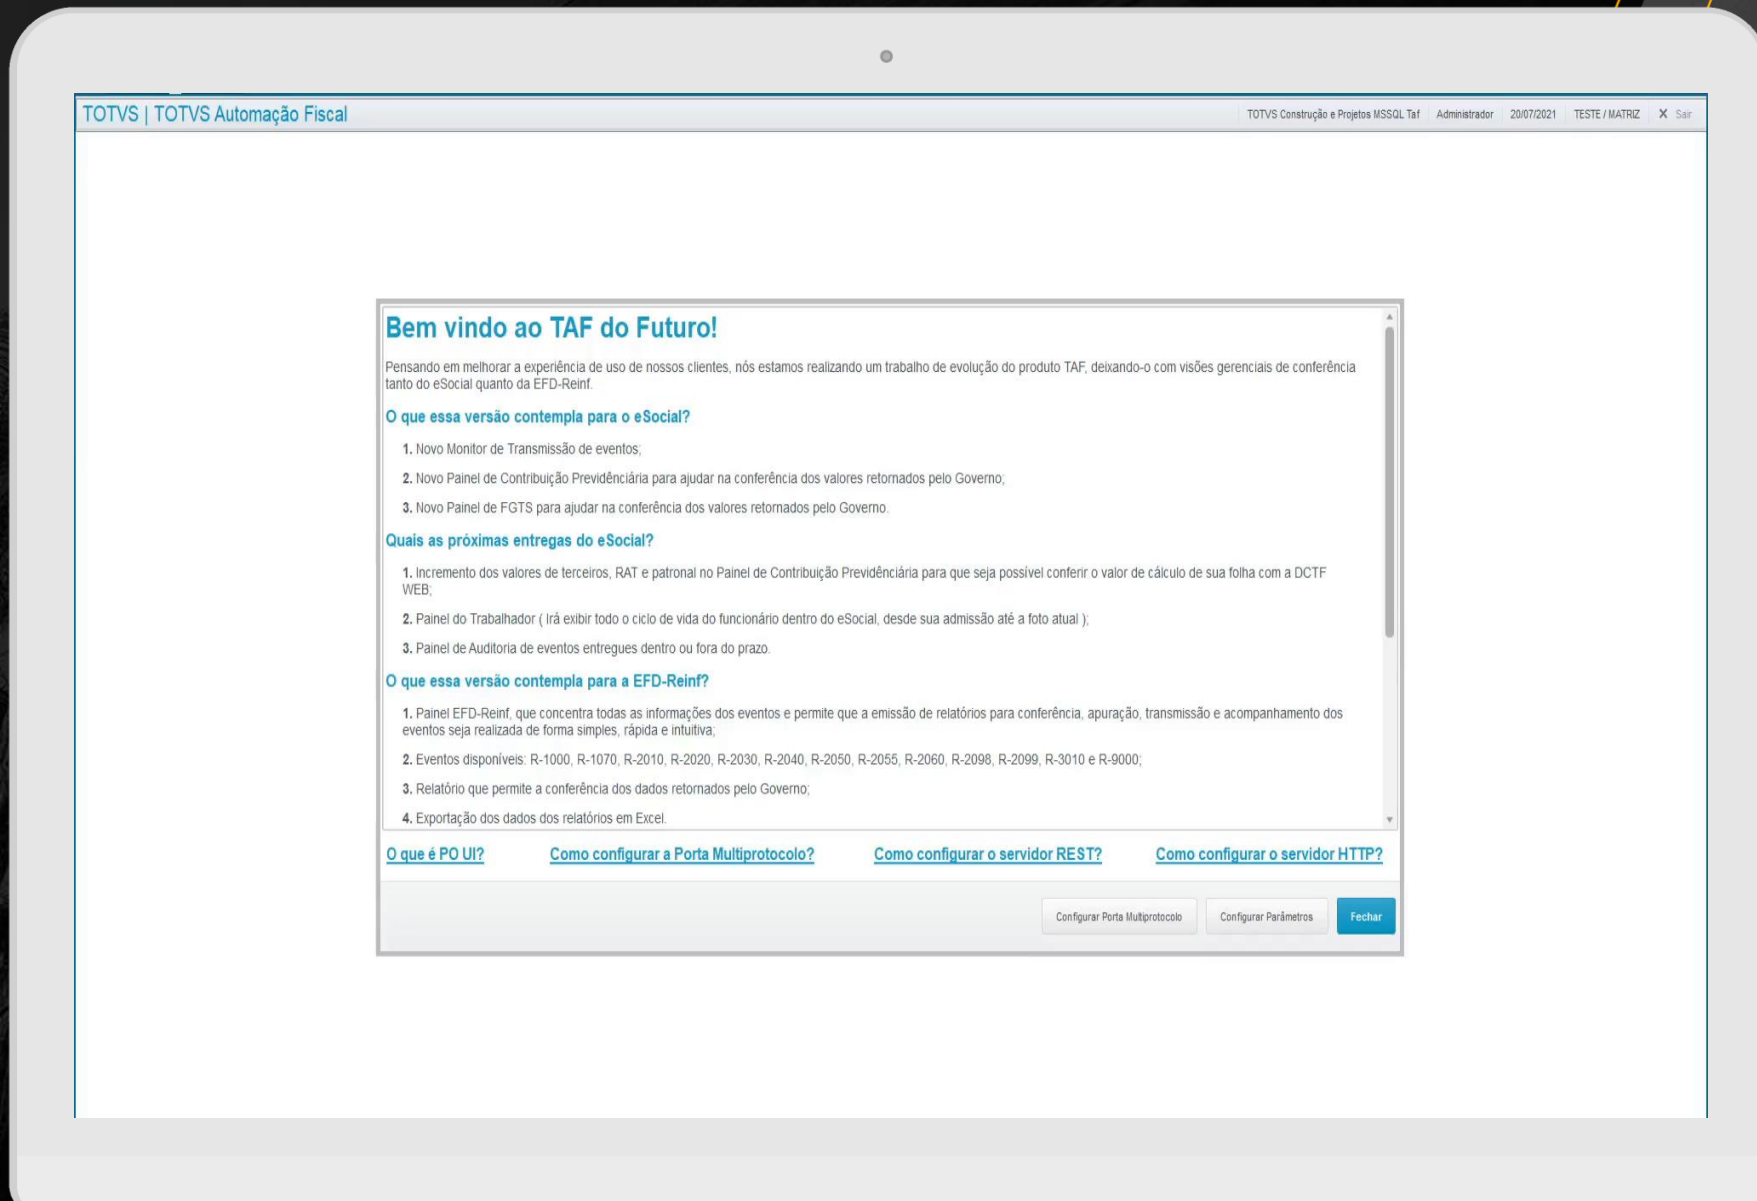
TOTVS | TOTVS Automação Fiscal

TOTVS Construção e Projetos MSSQL Taf | Administrador | 20/07/2021 | TESTE / MATRIZ | X Sair

Bem vindo ao TAF do Futuro!

Pensando em melhorar a experiência de uso de nossos clientes, nós estamos realizando um trabalho de evolução do produto TAF, deixando-o com visões gerenciais de conferência tanto do eSocial quanto da EFD-Reinf.

O que essa versão contempla para o eSocial?

1. Novo Monitor de Transmissão de eventos;

2. Novo Painel de Contribuição Previdênciária para ajudar na conferência dos valores retornados pelo Governo;

3. Novo Painel de FGTS para ajudar na conferência dos valores retornados pelo Governo.

Quais as próximas entregas do eSocial?

1. Incremento dos valores de terceiros, RAT e patronal no Painel de Contribuição Previdênciária para que seja possível conferir o valor de cálculo de sua folha com a DCTF WEB;

2. Painel do Trabalhador ( Irá exibir todo o ciclo de vida do funcionário dentro do eSocial, desde sua admissão até a foto atual );

3. Painel de Auditoria de eventos entregues dentro ou fora do prazo.

O que essa versão contempla para a EFD-Reinf?

1. Painel EFD-Reinf, que concentra todas as informações dos eventos e permite que a emissão de relatórios para conferência, apuração, transmissão e acompanhamento dos eventos seja realizada de forma simples, rápida e intuitiva;

2. Eventos disponíveis: R-1000, R-1070, R-2010, R-2020, R-2030, R-2040, R-2050, R-2055, R-2060, R-2098, R-2099, R-3010 e R-9000;

3. Relatório que permite a conferência dos dados retornados pelo Governo;

4. Exportação dos dados dos relatórios em Excel.

O que é PO UI?   Como configurar a Porta Multiprotocolo?   Como configurar o servidor REST?   Como configurar o servidor HTTP?

Configurar Porta Multiprotocolo   Configurar Parâmetros   Fechar